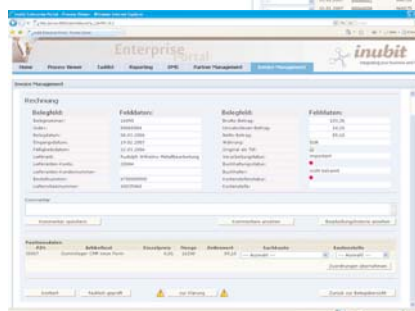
Enterprise Portal

inubit

Home | Process Viewer | Toolkit | Reporting | BPEL | Partner Management | Invoice Management

Invoice Management

Rechnung

| Belegfeld: | Feldinhalt: |
|---|---|
| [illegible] | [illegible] |
| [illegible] | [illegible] |
| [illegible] | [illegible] |
| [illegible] | 27.02.2007 |
| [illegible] | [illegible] |
| Lieferant: | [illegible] |
| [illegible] | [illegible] |
| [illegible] | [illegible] |
| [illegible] | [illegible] |
| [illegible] | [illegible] |

| Belegfeld: | Feldinhalt: |
|---|---|
| Brutto-Betrag: | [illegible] |
| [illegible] | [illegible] |
| Netto-Betrag: | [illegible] |
| Währung: | EUR |
| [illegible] | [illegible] |
| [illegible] | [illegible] |
| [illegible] | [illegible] |
| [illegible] | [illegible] |
| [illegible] | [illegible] |
| Kostenstelle: | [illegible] |

Kommentar

Kommentar speichern | Kommentare ansehen | Bearbeitungshistorie ansehen

Positionsdaten

| Pos. | Artikeltext | Einzelpreis | Menge | Gesamtwert | Sachkonto | Kostenstelle |
|---|---|---|---|---|---|---|
| 00001 | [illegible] | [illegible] | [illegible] | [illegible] | --- Auswahl --- | --- Auswahl --- |

Zuordnungen übernehmen

Freigabe | Freigabe geprüft | zur Klärung | Zurück zur Belegübersicht